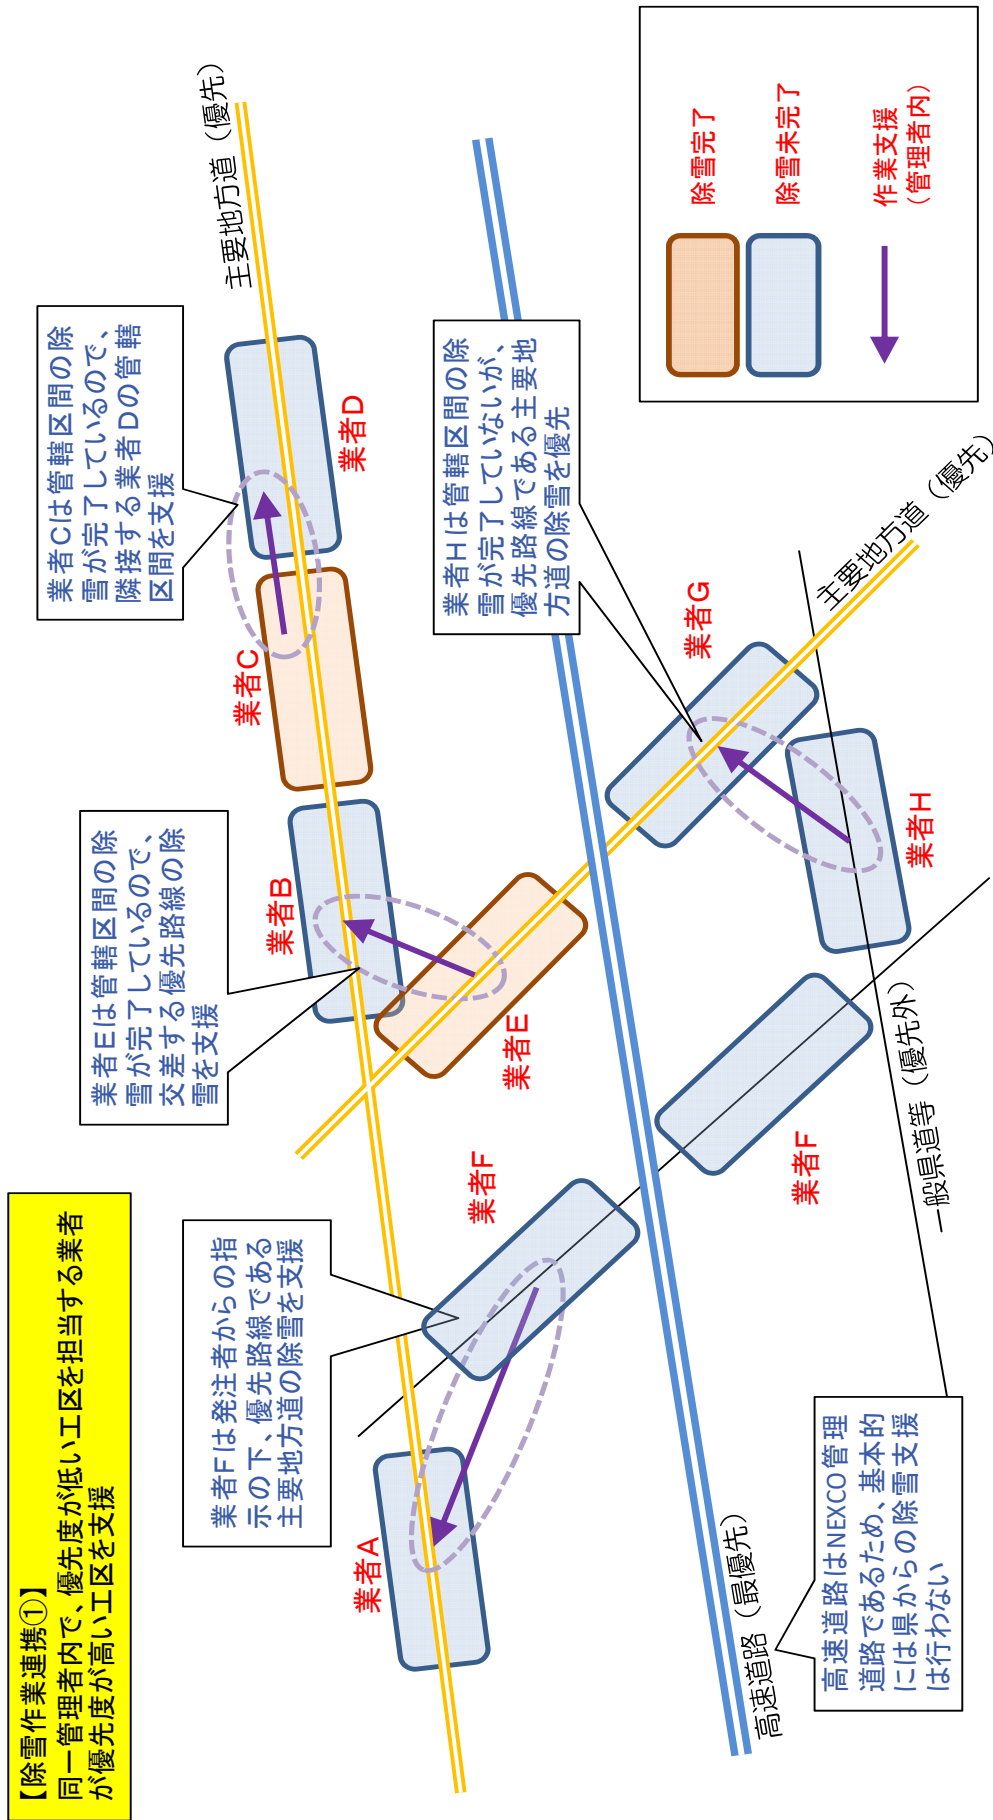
【除雪作業連携①】
同一管理者内で、優先度が低い工区を担当する業者が優先度が高い工区を支援

除雪完了
除雪未完了
作業支援（管理者内）

主要地方道（優先）

業者Cは管轄区間の除雪が完了しているので、隣接する業者Dの管轄区間を支援

業者Hは管轄区間の除雪が完了していないが、優先路線である主要地方道の除雪を優先

業者D
業者C
業者B
業者G
業者H
業者E
業者F
業者F
業者A

主要地方道（優先）

業者Eは管轄区間の除雪が完了しているので、交差する優先路線の除雪を支援

業者Fは発注者からの指示の下、優先路線である主要地方道の除雪を支援

一般県道等（優先外）

高速道路（最優先）

高速道路はNEXCO管理道路であるため、基本的には県からの除雪支援は行わない